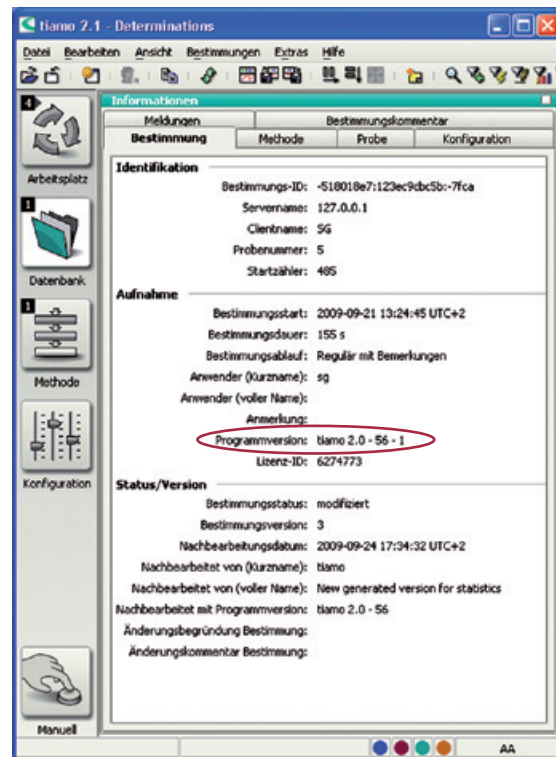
tiamo 2.1 - Determinations

Datei Bearbeiten Ansicht Bestimmungen Extras Hilfe

4
Arbeitsplatz
1
Datenbank
1
Methode
Konfiguration
Manuell

Informationen

| Meldungen | Bestimmungskommentar | | |
|---|---|---|---|
| Bestimmung | Methode | Probe | Konfiguration |

Identifikation

Bestimmungs-ID: -518018e7:123ec9cbc5b:-7fca
Servername: 127.0.0.1
Clientname: SG
Probenummer: 5
Startzähler: 485

Aufnahme

Bestimmungsstart: 2009-09-21 13:24:45 UTC+2
Bestimmungsdauer: 155 s
Bestimmungsablauf: Regulär mit Bemerkungen
Anwender (Kurzname): sg
Anwender (voller Name):
Anmerkung:
Programmversion: tiamo 2.0 - 56 - 1
Lizenz-ID: 6274773

Status/Version

Bestimmungsstatus: modifiziert
Bestimmungsversion: 3
Nachbearbeitungsdatum: 2009-09-24 17:34:32 UTC+2
Nachbearbeitet von (Kurzname): tiamo
Nachbearbeitet von (voller Name): New generated version for statistics
Nachbearbeitet mit Programmversion: tiamo 2.0 - 56
Änderungsbegründung Bestimmung:
Änderungskommentar Bestimmung:

AA